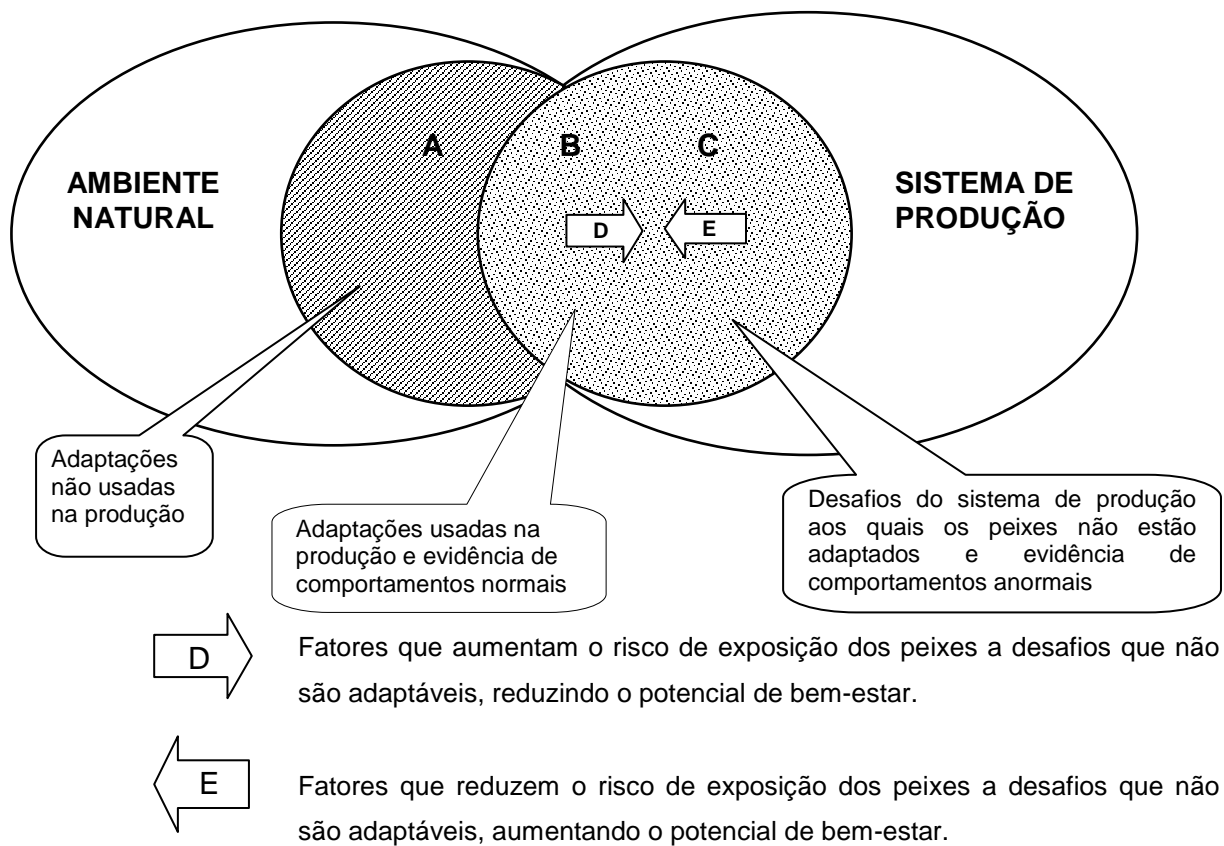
AMBIENTE NATURAL

A

B

C

SISTEMA DE PRODUÇÃO

D

E

Adaptações não usadas na produção

Adaptações usadas na produção e evidência de comportamentos normais

Desafios do sistema de produção aos quais os peixes não estão adaptados e evidência de comportamentos anormais

D

Fatores que aumentam o risco de exposição dos peixes a desafios que não são adaptáveis, reduzindo o potencial de bem-estar.

E

Fatores que reduzem o risco de exposição dos peixes a desafios que não são adaptáveis, aumentando o potencial de bem-estar.